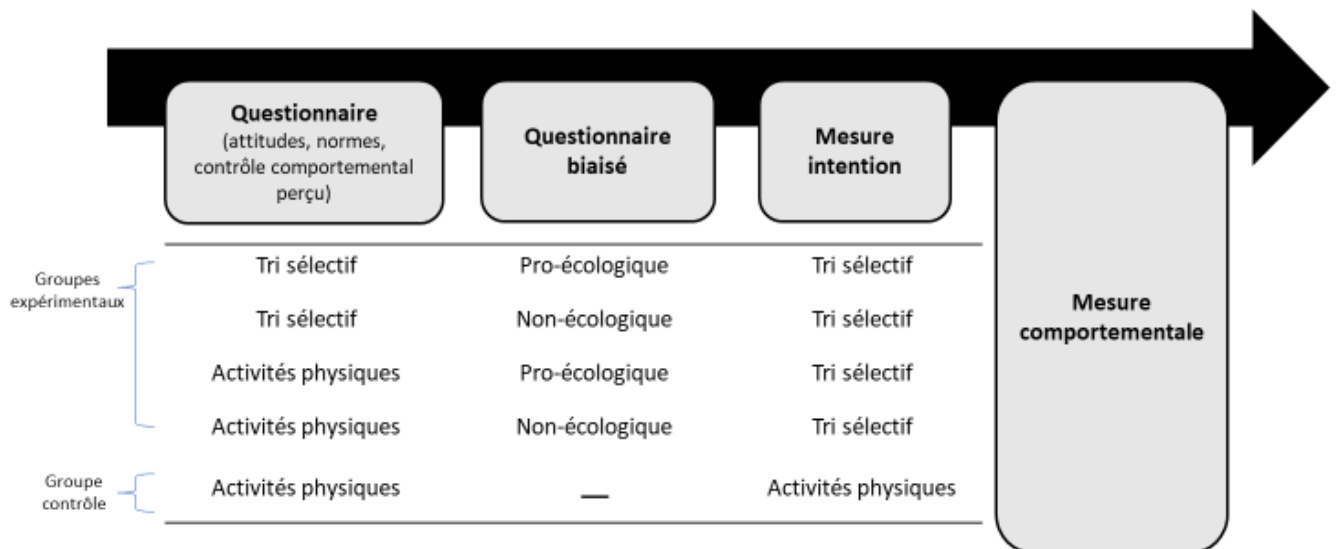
**Questionnaire** (attitudes, normes, contrôle comportemental perçu)

**Questionnaire biaisé**

**Mesure intention**

**Mesure comportementale**

| | Questionnaire (attitudes, normes, contrôle comportemental perçu) | Questionnaire biaisé | Mesure intention |
|---|---|---|---|
| Groupes expérimentaux | Tri sélectif | Pro-écologique | Tri sélectif |
| | Tri sélectif | Non-écologique | Tri sélectif |
| | Activités physiques | Pro-écologique | Tri sélectif |
| | Activités physiques | Non-écologique | Tri sélectif |
| Groupe contrôle | Activités physiques | — | Activités physiques |